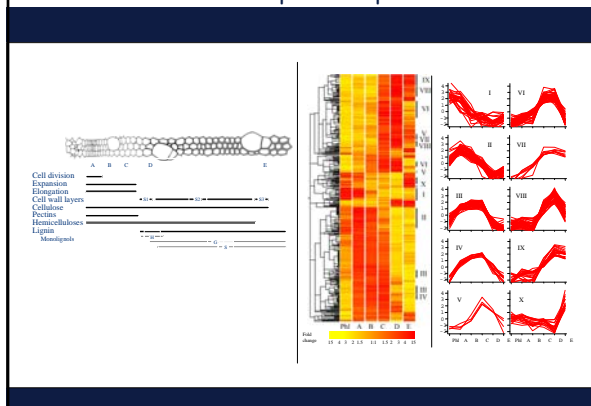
A B C D E

Cell division
Expansion
Elongation
Cell wall layers
Cellulose
Pectins
Hemicelluloses
Lignin
Monolignols

S1 S2 S3
H
G
S

IX
VIII
VI
V
VII
VIII
VI
V
X
I
II
III
III
IV

Phl A B C D E

Fold change

I
II
III
IV
V
VI
VII
VIII
IX
X

Phl A B C D E
Phl A B C D E